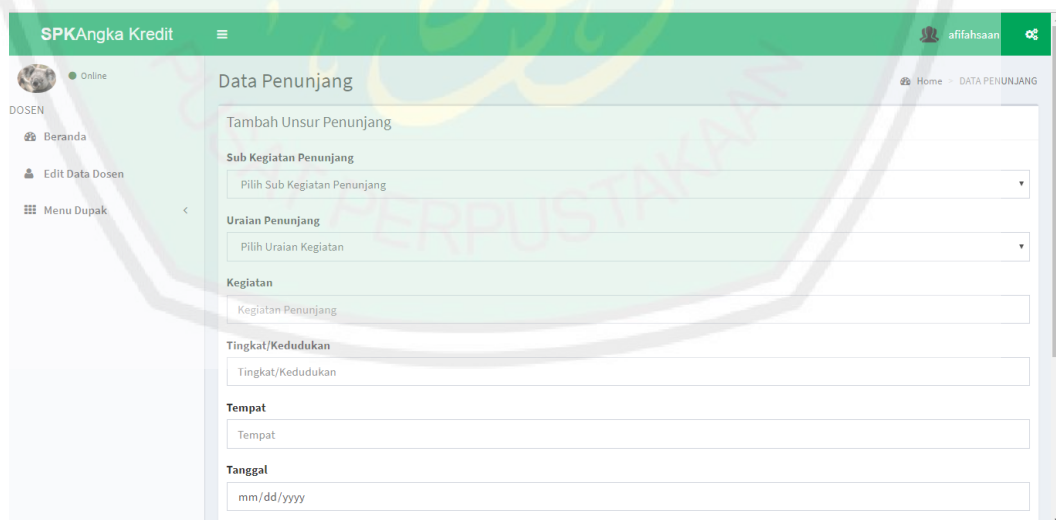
SPKAngka Kredit

afifahsaan

Online

DOSEN

Beranda

Edit Data Dosen

Menu Dupak

Data Penunjang

Home > DATA PENUNJANG

Tambah Unsur Penunjang

Sub Kegiatan Penunjang

Pilih Sub Kegiatan Penunjang

Uraian Penunjang

Pilih Uraian Kegiatan

Kegiatan

Kegiatan Penunjang

Tingkat/Kedudukan

Tingkat/Kedudukan

Tempat

Tempat

Tanggal

mm/dd/yyyy

PUSAT PERPUSTAKAAN